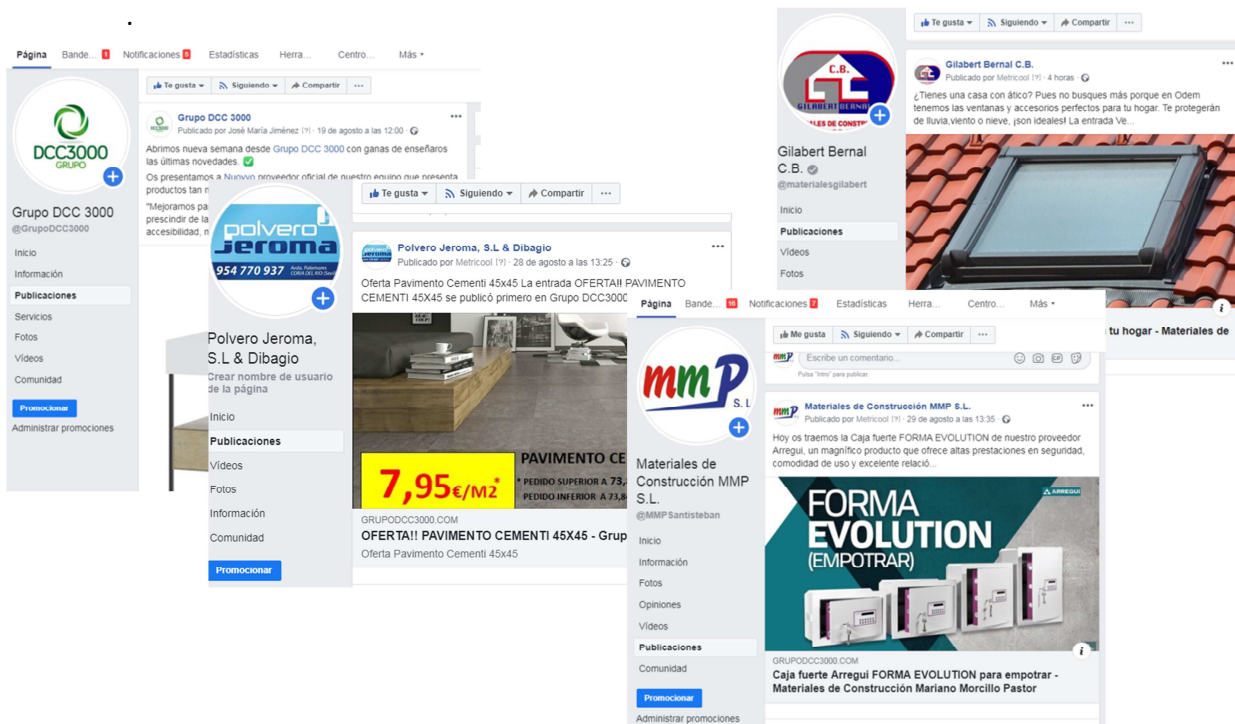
Página Bande... 1 Notificaciones 9 Estadísticas Herra... Centro... Más

Te gusta Siguiendo Compartir ...

DCC3000 GRUPO

Grupo DCC 3000
@GrupoDCC3000

Inicio
Información
Publicaciones
Servicios
Fotos
Vídeos
Comunidad
Promocionar
Administrar promociones

Grupo DCC 3000
Publicado por José María Jiménez [?] · 19 de agosto a las 12:00

Abrimos nueva semana desde Grupo DCC 3000 con ganas de enseñaros las últimas novedades.

Os presentamos a Nuyovo proveedor oficial de nuestro equipo que presenta productos tan n

"Mejoramos pa prescindir de la accesibilidad, n

Te gusta Siguiendo Compartir ...

polvero Jeroma 954 770 937

Polvero Jeroma, S.L & Dibagio
Crear nombre de usuario de la página

Inicio
Publicaciones
Vídeos
Fotos
Información
Comunidad
Promocionar

Polvero Jeroma, S.L & Dibagio
Publicado por Metricool [?] · 28 de agosto a las 13:25

Oferta Pavimento Cementi 45x45 La entrada OFERTA!! PAVIMENTO CEMENTI 45X45 se publicó primero en Grupo DCC3000.

7,95€/M2*
PAVIMENTO CE
* PEDIDO SUPERIOR A 73,
PEDIDO INFERIOR A 73,8

GRUPODCC3000.COM
OFERTA!! PAVIMENTO CEMENTI 45X45 - Grup
Oferta Pavimento Cementi 45x45

Te gusta Siguiendo Compartir ...

C.B. GILABERT BERNAL

Gilabert Bernal C.B.
@materialesgilabert

Inicio
Publicaciones
Vídeos
Fotos

Gilabert Bernal C.B.
Publicado por Metricool [?] · 4 horas

¿Tienes una casa con ático? Pues no busques más porque en Odem tenemos las ventanas y accesorios perfectos para tu hogar. Te protegerán de lluvia,viento o nieve, ¡son ideales! La entrada Ve...

tu hogar - Materiales de

Página Bande... 16 Notificaciones 7 Estadísticas Herra... Centro... Más

Me gusta Siguiendo Compartir ...

mmp S.L

Materiales de Construcción MMP S.L.
@MMPSantisteban

Inicio
Información
Fotos
Opiniones
Vídeos
Publicaciones
Comunidad
Promocionar
Administrar promociones

Escribe un comentario...
Pulsa "Intro" para publicar

Materiales de Construcción MMP S.L.
Publicado por Metricool [?] · 29 de agosto a las 13:35

Hoy os traemos la Caja fuerte FORMA EVOLUTION de nuestro proveedor Arregui, un magnífico producto que ofrece altas prestaciones en seguridad, comodidad de uso y excelente relació...

ARREGUI
FORMA EVOLUTION (EMPOTRAR)

GRUPODCC3000.COM
Caja fuerte Arregui FORMA EVOLUTION para empotrar - Materiales de Construcción Mariano Morcillo Pastor